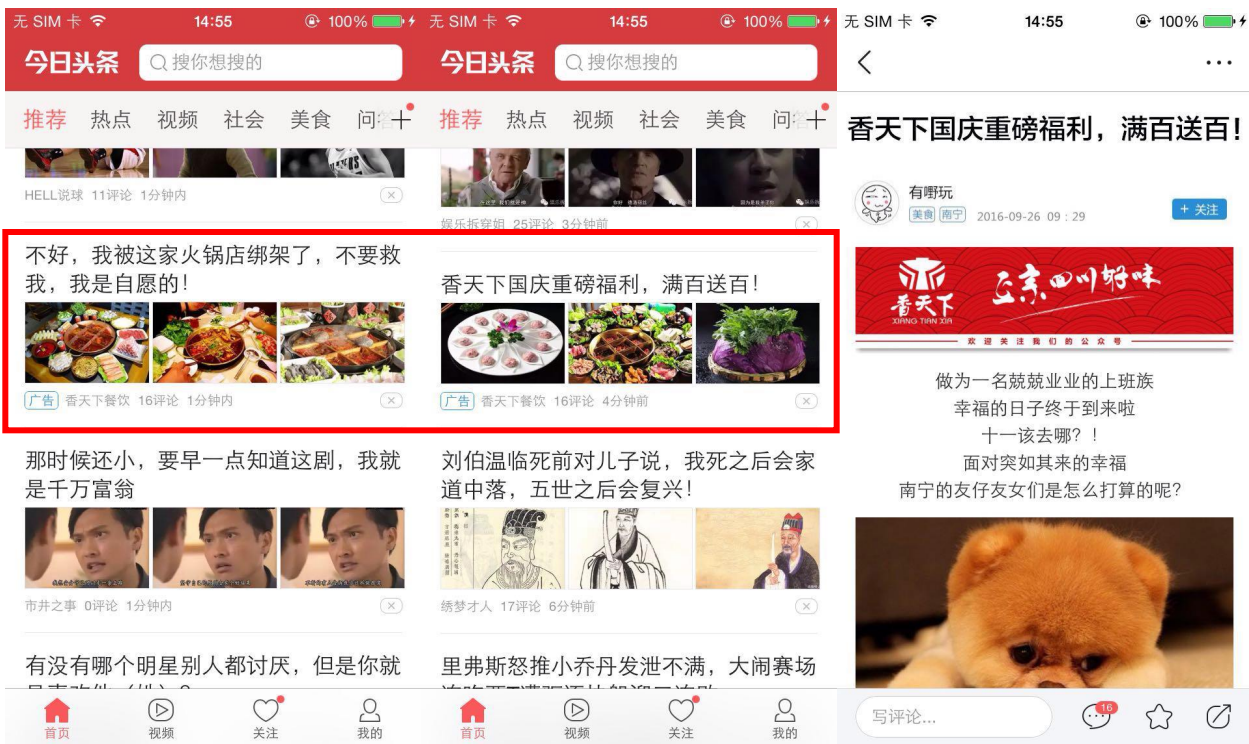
无 SIM 卡 14:55 100%

今日头条 搜你想搜的

推荐 热点 视频 社会 美食 问答 +

HELL说球 11评论 1分钟内

不好，我被这家火锅店绑架了，不要救我，我是自愿的！

广告 香天下餐饮 16评论 1分钟内

那时候还小，要早一点知道这剧，我就是千万富翁

市井之事 0评论 1分钟内

有没有哪个明星别人都讨厌，但是你就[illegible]

首页 视频 关注 我的

无 SIM 卡 14:55 100%

今日头条 搜你想搜的

推荐 热点 视频 社会 美食 问答 +

娱乐拆穿饲 25评论 3分钟前

香天下国庆重磅福利，满百送百！

广告 香天下餐饮 16评论 4分钟前

刘伯温临死前对儿子说，我死之后会家道中落，五世之后会复兴！

绣梦才人 17评论 6分钟前

里弗斯怒推小乔丹发泄不满，大闹赛场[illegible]

首页 视频 关注 我的

无 SIM 卡 14:55 100%

香天下国庆重磅福利，满百送百！

有野玩
美食 南宁 2016-09-26 09 : 29
+ 关注

香天下 XIANG TIAN XIA 正宗四川好味
欢迎关注我们的公众号

做为一名兢兢业业的上班族
幸福的日子终于到来啦
十一该去哪？！
面对突如其来的幸福
南宁的友仔友女们是怎么打算的呢？

写评论... 16